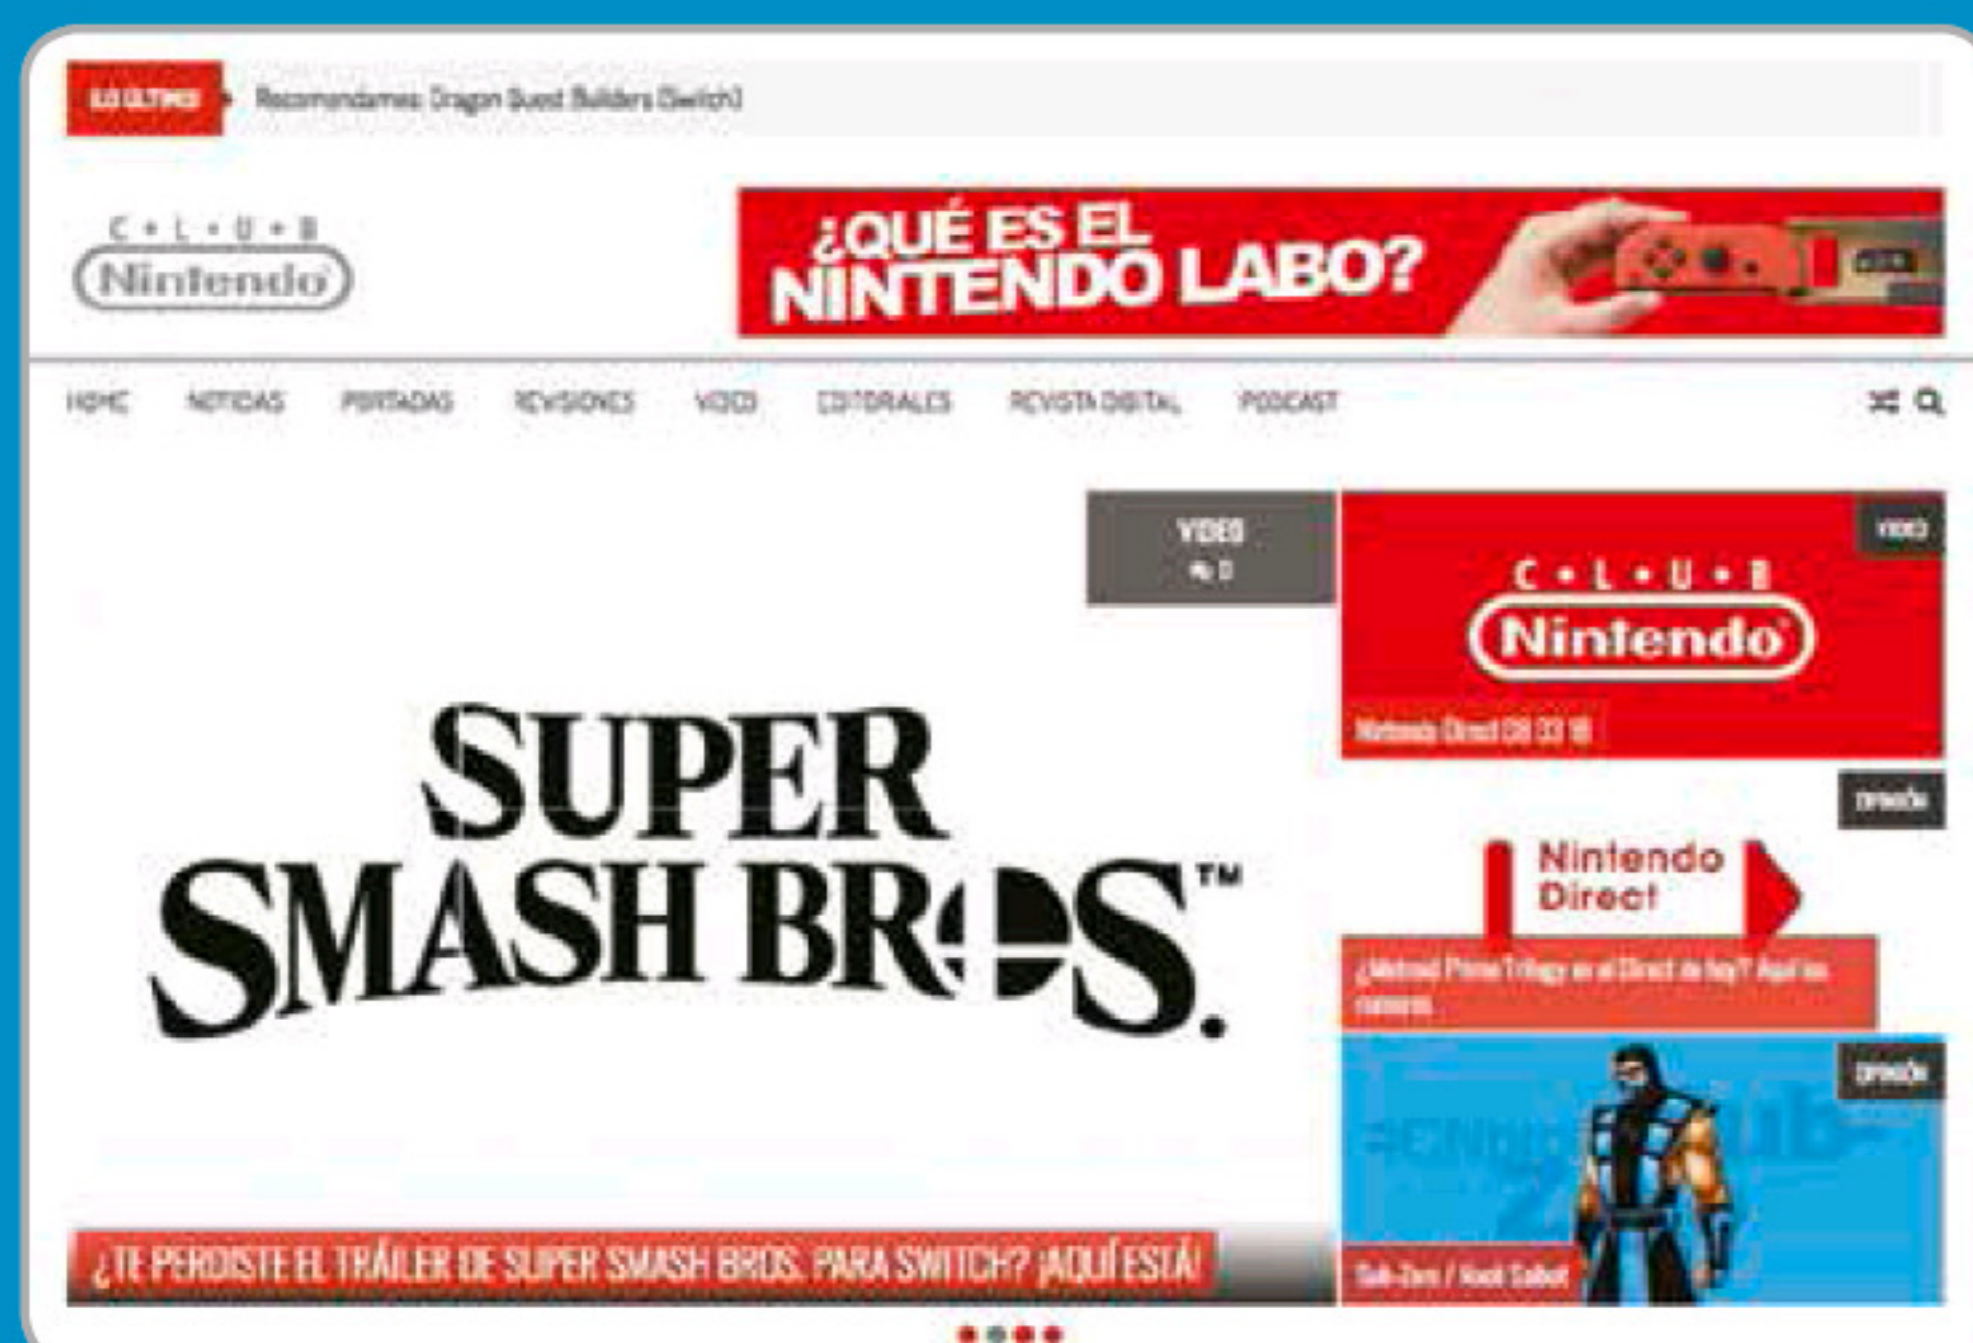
LO ÚLTIMO Recomendamos: Dragon Quest Builders (Switch)

C•L•U•B Nintendo

¿QUÉ ES EL NINTENDO LABO?

HOME NOTICIAS PORTADAS REVISIONES VIDEO EDITORIALES REVISTA DIGITAL PODCAST

VIDEO 0

SUPER SMASH BROS.™

¿TE PERDISTE EL TRÁILER DE SUPER SMASH BROS. PARA SWITCH? ¡AQUÍ ESTÁ!

VIDEO

C•L•U•B Nintendo

Nintendo Direct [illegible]

OPINIÓN

Nintendo Direct

¿Metroid Prime Trilogy en el Direct de hoy? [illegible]

OPINIÓN

Sub-Zero / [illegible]